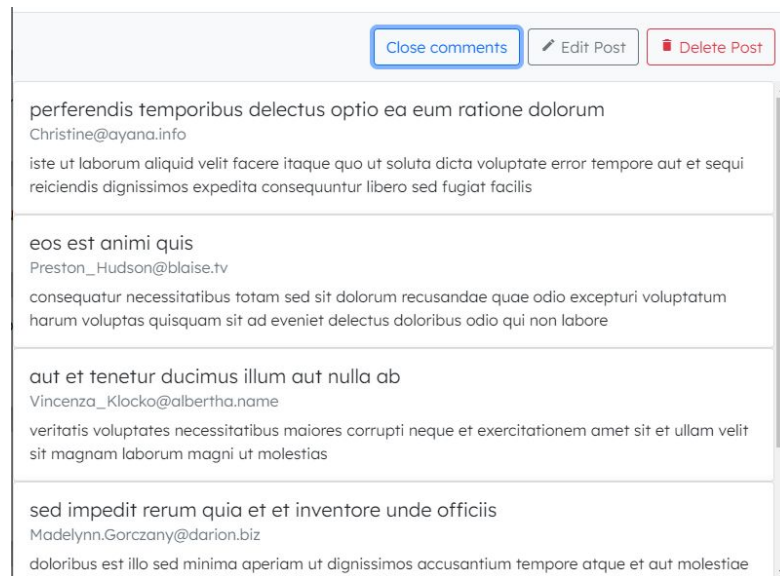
Close comments

Edit Post

Delete Post

perferendis temporibus delectus optio ea eum ratione dolorum
Christine@ayana.info
iste ut laborum aliquid velit facere itaque quo ut soluta dicta voluptate error tempore aut et sequi reiciendis dignissimos expedita consequuntur libero sed fugiat facilis

eos est animi quis
Preston_Hudson@blaise.tv
consequatur necessitatibus totam sed sit dolorum recusandae quae odio excepturi voluptatum harum voluptas quisquam sit ad eveniet delectus doloribus odio qui non labore

aut et tenetur ducimus illum aut nulla ab
Vincenza_Klocko@albertha.name
veritatis voluptates necessitatibus maiores corrupti neque et exercitationem amet sit et ullam velit sit magnam laborum magni ut molestias

sed impedit rerum quia et et inventore unde officiis
Madelynn.Gorczany@darion.biz
doloribus est illo sed minima aperiam ut dignissimos accusantium tempore atque et aut molestiae